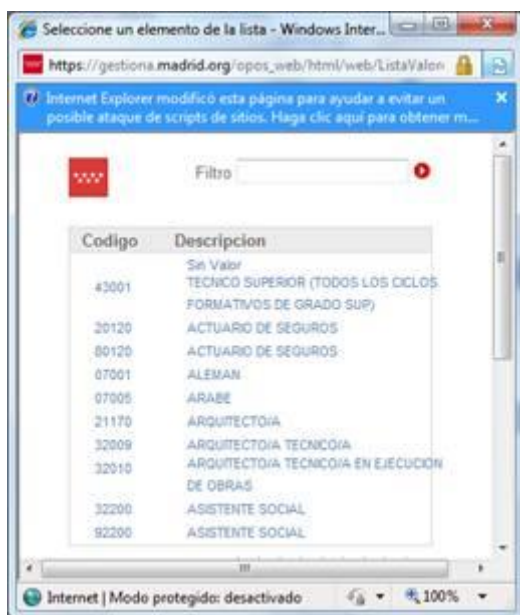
Seleccione un elemento de la lista - Windows Inter...

https://gestiona.madrid.org/opos_web/html/web/ListaValor

Internet Explorer modificó esta página para ayudar a evitar un posible ataque de scripts de sitios. Haga clic aquí para obtener m...

Filtro

| Codigo | Descripcion |
|---|---|
| | Sin Valor |
| 43001 | TECNICO SUPERIOR (TODOS LOS CICLOS FORMATIVOS DE GRADO SUP) |
| 20120 | ACTUARIO DE SEGUROS |
| 80120 | ACTUARIO DE SEGUROS |
| 07001 | ALEMAN |
| 07005 | ARABE |
| 21170 | ARQUITECTO/A |
| 32009 | ARQUITECTO/A TECNICO/A |
| 32010 | ARQUITECTO/A TECNICO/A EN EJECUCION DE OBRAS |
| 32200 | ASISTENTE SOCIAL |
| 92200 | ASISTENTE SOCIAL |

Internet | Modo protegido: desactivado

100%